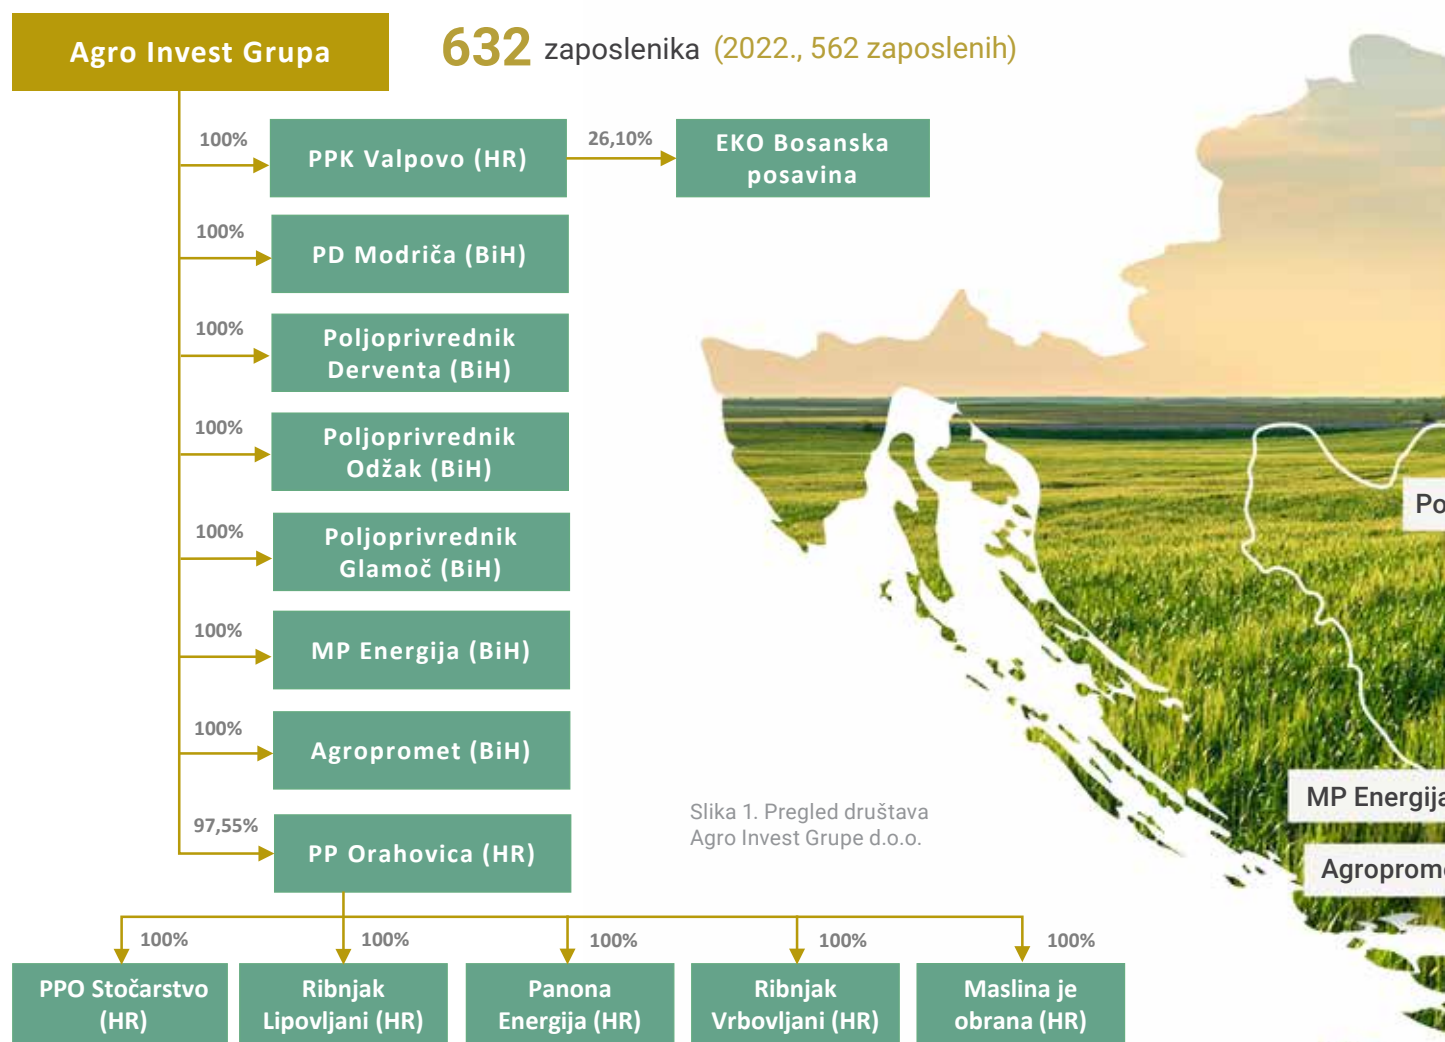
Agro Invest Grupa

632 zaposlenika (2022., 562 zaposlenih)

100%
PPK Valpovo (HR)

26,10%
EKO Bosanska posavina

100%
PD Modriča (BiH)

100%
Poljoprivrednik Derventa (BiH)

100%
Poljoprivrednik Odžak (BiH)

100%
Poljoprivrednik Glamoč (BiH)

100%
MP Energija (BiH)

100%
Agropromet (BiH)

97,55%
PP Orahovica (HR)

Slika 1. Pregled društava Agro Invest Grupe d.o.o.

100%
PPO Stočarstvo (HR)

100%
Ribnjak Lipovljani (HR)

100%
Panona Energija (HR)

100%
Ribnjak Vrbovljani (HR)

100%
Maslina je obrana (HR)

Po

MP Energija

Agroprom